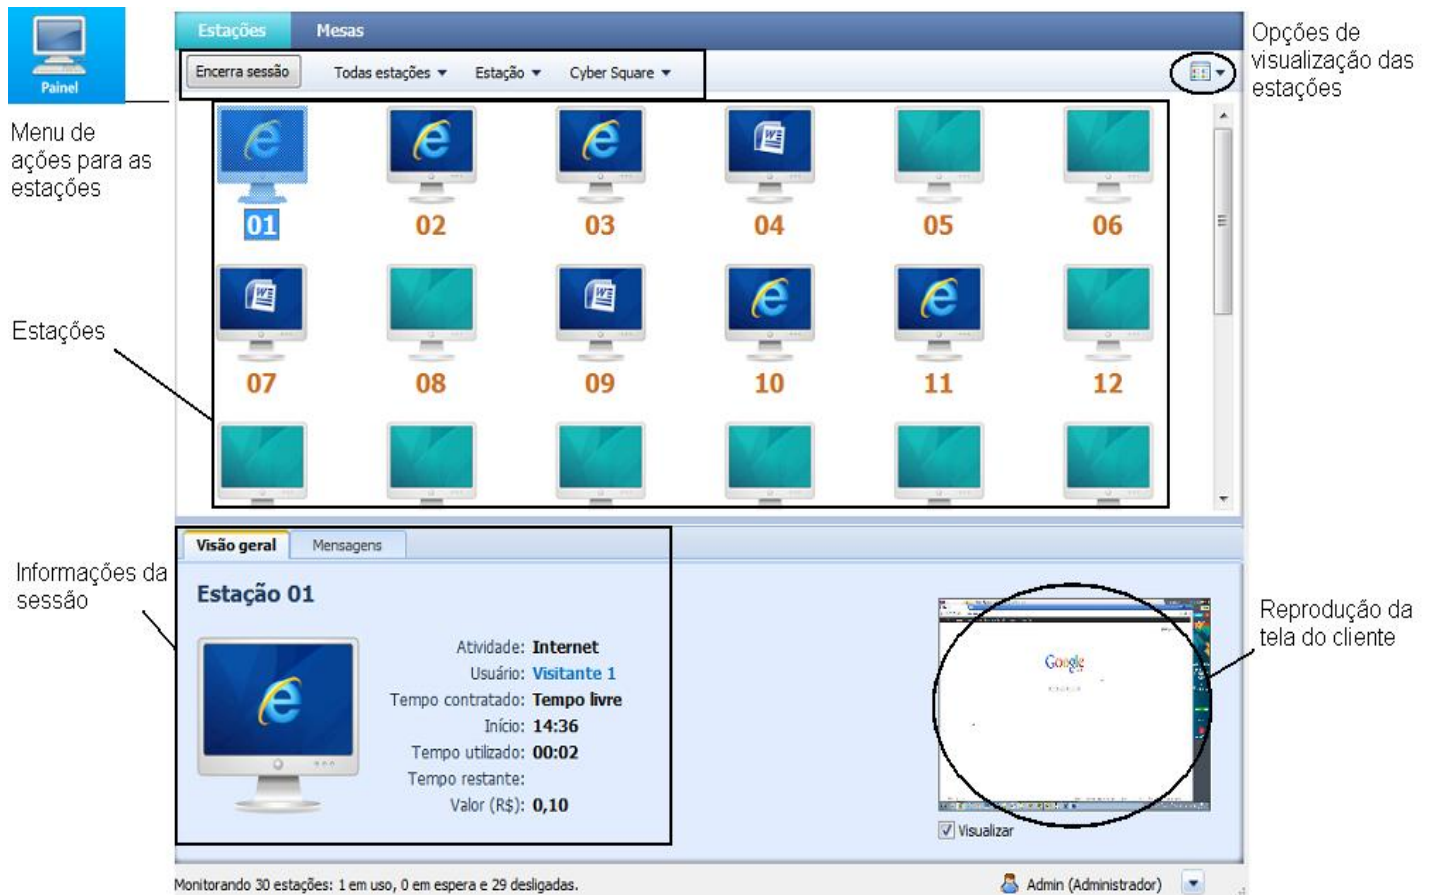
Painel

Estações Mesas

Encerra sessão Todas estações Estação Cyber Square

Opções de visualização das estações

Menu de ações para as estações

01 02 03 04 05 06

Estações

07 08 09 10 11 12

Visão geral Mensagens

Informações da sessão

Estação 01

Atividade: Internet
Usuário: Visitante 1
Tempo contratado: Tempo livre
Início: 14:36
Tempo utilizado: 00:02
Tempo restante:
Valor (R$): 0,10

Google

Reprodução da tela do cliente

Visualizar

Monitorando 30 estações: 1 em uso, 0 em espera e 29 desligadas.

Admin (Administrador)